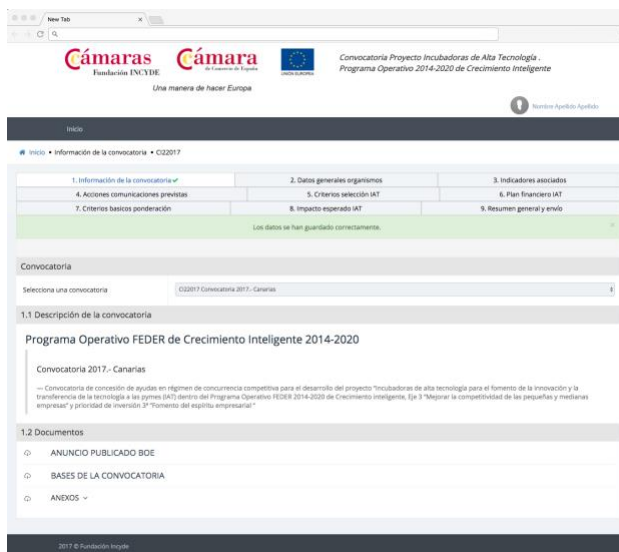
New Tab

Cámaras Fundación INCYDE

Cámara de Comercio de España

UNIÓN EUROPEA

Una manera de hacer Europa

Convocatoria Proyecto Incubadoras de Alta Tecnología . Programa Operativo 2014-2020 de Crecimiento Inteligente

Nombre Apellido Apellido

Inicio

Inicio • Información de la convocatoria • CI22017

| 1. Información de la convocatoria ✓ | 2. Datos generales organismos | 3. Indicadores asociados |
|---|---|---|
| 4. Acciones comunicaciones previstas | 5. Criterios selección IAT | 6. Plan financiero IAT |
| 7. Criterios basicos ponderación | 8. Impacto esperado IAT | 9. Resumen general y envío |

Los datos se han guardado correctamente.

Convocatoria

Selecciona una convocatoria CI22017 Convocatoria 2017.- Canarias

1.1 Descripción de la convocatoria

Programa Operativo FEDER de Crecimiento Inteligente 2014-2020

Convocatoria 2017.- Canarias

— Convocatoria de concesión de ayudas en régimen de concurrencia competitiva para el desarrollo del proyecto "Incubadoras de alta tecnología para el fomento de la innovación y la transferencia de la tecnología a las pymes (IAT) dentro del Programa Operativo FEDER 2014-2020 de Crecimiento Inteligente, Eje 3 "Mejorar la competitividad de las pequeñas y medianas empresas" y prioridad de inversión 3ª "Fomento del espíritu empresarial "

1.2 Documentos

ANUNCIO PUBLICADO BOE

BASES DE LA CONVOCATORIA

ANEXOS

2017 © Fundación Incyde